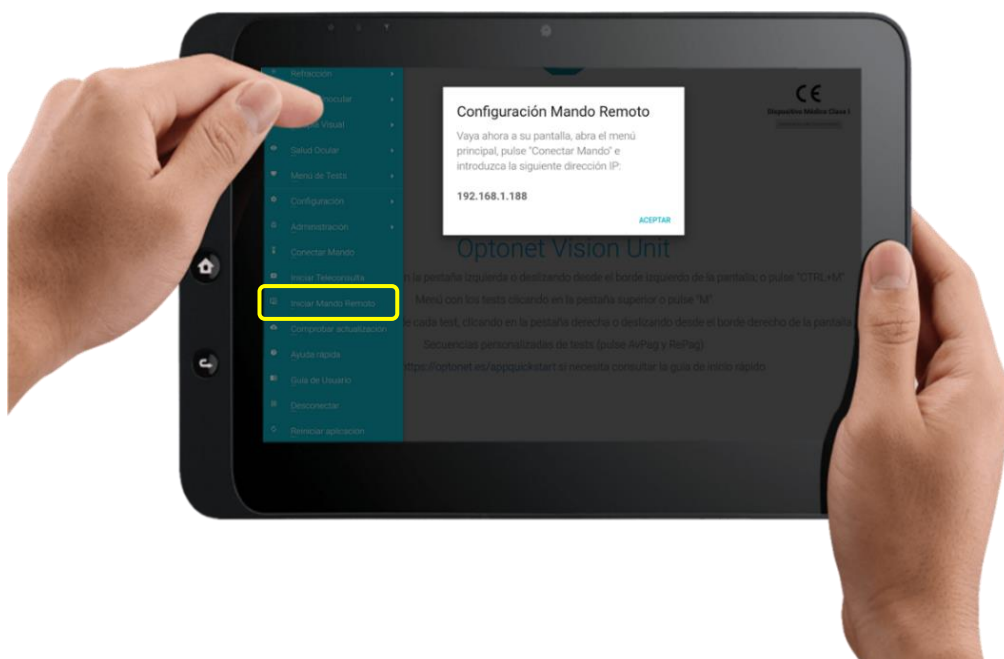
Refracción
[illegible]nocular
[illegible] Visual
Salud Ocular
Menú de Tests
Configuración
Administración
Conectar Mando
Iniciar Teleconsulta
Iniciar Mando Remoto
Comprobar actualización
Ayuda rápida
Guía de Usuario
Desconectar
Reiniciar aplicación

Configuración Mando Remoto

Vaya ahora a su pantalla, abra el menú principal, pulse "Conectar Mando" e introduzca la siguiente dirección IP:

192.168.1.188

ACEPTAR

CE
Dispositivo Médico Clase I

Optonet Vision Unit

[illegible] la pestaña izquierda o deslizando desde el borde izquierdo de la pantalla, o pulse "CTRL+M"
Menú con los tests clicando en la pestaña superior o pulse "M"
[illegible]e cada test, clicando en la pestaña derecha o deslizando desde el borde derecho de la pantalla
Secuencias personalizadas de tests (pulse AvPag y RePag)
https://optonet.es/appquickstart si necesita consultar la guía de inicio rápido